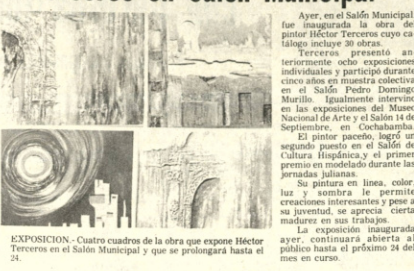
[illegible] en Salón Municipal

Ayer, en el Salón Municipal fue inaugurada la obra del pintor Héctor Terceros cuyo catálogo incluye 30 obras.

Terceros presentó anteriormente ocho exposiciones individuales y participó durante cinco años en muestra colectiva en el Salón Pedro Domingo Murillo. Igualmente intervino en las exposiciones del Museo Nacional de Arte y el Salón 14 de Septiembre, en Cochabamba.

El pintor paceño, logró un segundo puesto en el Salón de Cultura Hispánica,y el primer premio en modelado durante las jornadas julianas.

Su pintura en línea, color, luz y sombra le permite creaciones interesantes y pese a su juventud, se aprecia cierta madurez en sus trabajos.

La exposición inaugurada ayer, continuará abierta al público hasta el próximo 24 del mes en curso.

EXPOSICION.- Cuatro cuadros de la obra que expone Héctor Terceros en el Salón Municipal y que se prolongará hasta el 24.